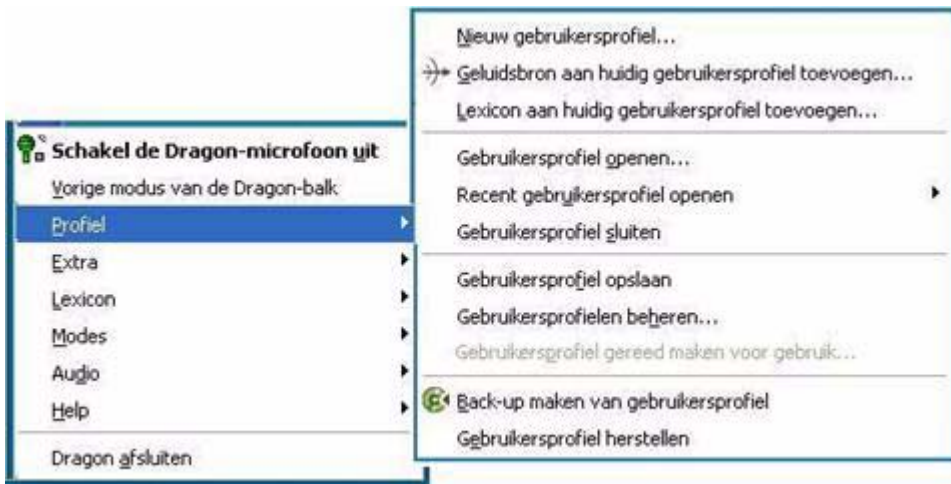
Schakel de Dragon-microfoon uit
Vorige modus van de Dragon-balk
Profiel
Extra
Lexicon
Modes
Audio
Help
Dragon afsluiten

Nieuw gebruikersprofiel...
Geluidsbron aan huidig gebruikersprofiel toevoegen...
Lexicon aan huidig gebruikersprofiel toevoegen...
Gebruikersprofiel openen...
Recent gebruikersprofiel openen
Gebruikersprofiel sluiten
Gebruikersprofiel opslaan
Gebruikersprofielen beheren...
Gebruikersprofiel gereed maken voor gebruik...
Back-up maken van gebruikersprofiel
Gebruikersprofiel herstellen